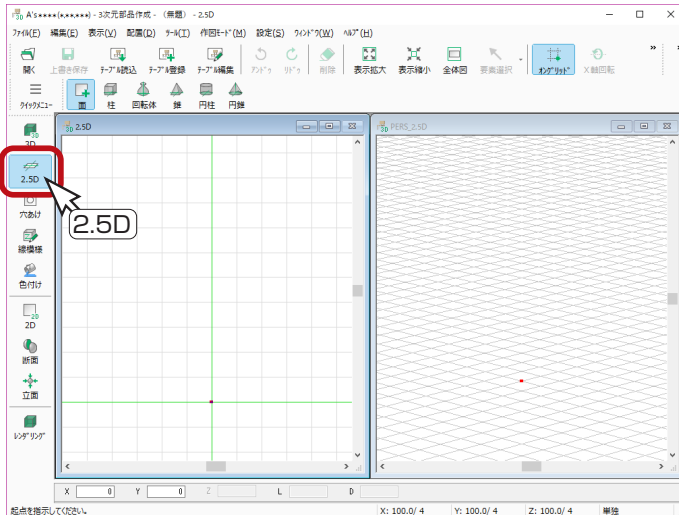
A's★★★★(★.★★.★★★) - 3次元部品作成 - (無題) - 2.5D

ﾌｧｲﾙ(F) 編集(E) 表示(V) 配置(D) ﾂｰﾙ(T) 作図ﾓｰﾄﾞ(M) 設定(S) ｳｨﾝﾄﾞｳ(W) ﾍﾙﾌﾟ(H)

開く 上書き保存 ﾃｰﾌﾞﾙ読込 ﾃｰﾌﾞﾙ登録 ﾃｰﾌﾞﾙ編集 ｱﾝﾄﾞｩ ﾘﾄﾞｩ 削除 表示拡大 表示縮小 全体図 要素選択 ｵﾝｸﾞﾘｯﾄﾞ X軸回転

ｸｲｯｸﾒﾆｭｰ 面 柱 回転体 錐 円柱 円錐

3D
2.5D
穴あけ
線模様
色付け
2D
断面
立面
ﾚﾝﾀﾞﾘﾝｸﾞ

2.5D

2.5D

PERS_2.5D

X 0 Y 0 Z L D

起点を指示してください。 X: 100.0/ 4 Y: 100.0/ 4 Z: 100.0/ 4 単独